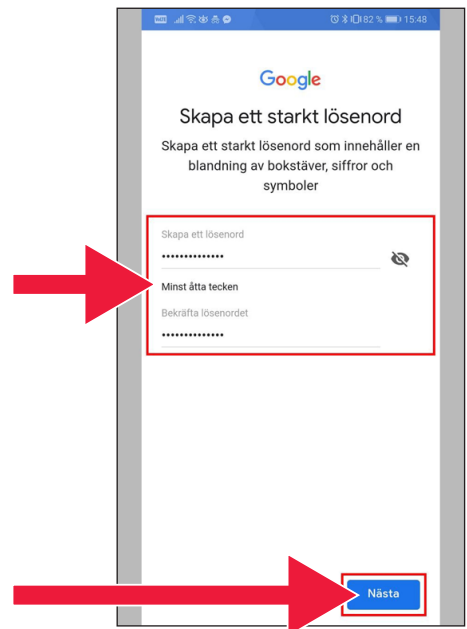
82 % 15:48

Google

Skapa ett starkt lösenord

Skapa ett starkt lösenord som innehåller en blandning av bokstäver, siffror och symboler

Skapa ett lösenord
••••••••••••••

Minst åtta tecken

Bekräfta lösenordet
••••••••••••••

Nästa